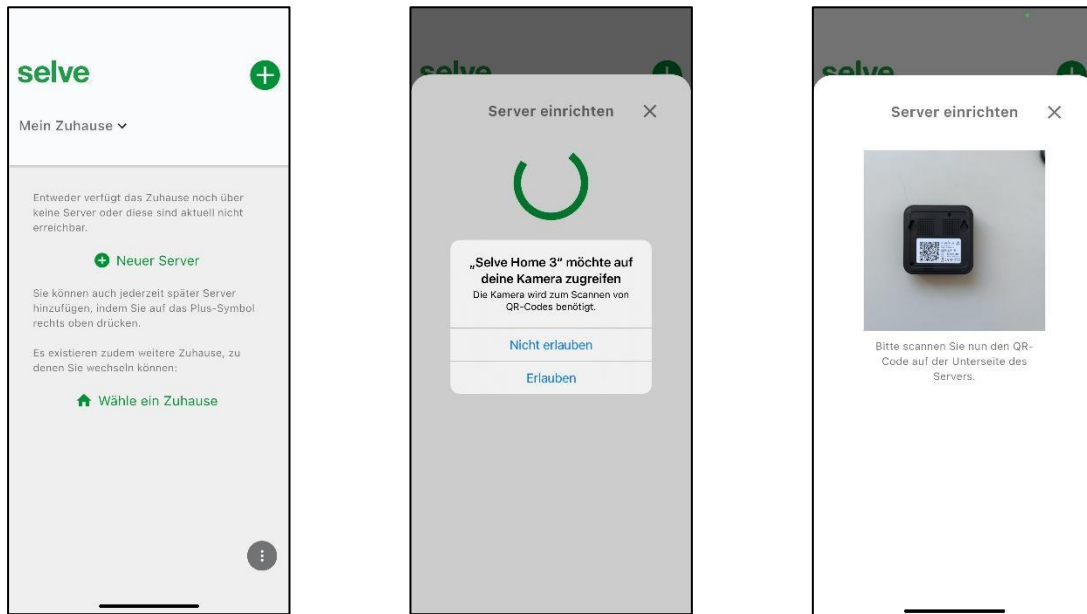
selve

Mein Zuhause

Entweder verfügt das Zuhause noch über keine Server oder diese sind aktuell nicht erreichbar.

Neuer Server

Sie können auch jederzeit später Server hinzufügen, indem Sie auf das Plus-Symbol rechts oben drücken.

Es existieren zudem weitere Zuhause, zu denen Sie wechseln können:

Wähle ein Zuhause

selve

Server einrichten

„Selve Home 3" möchte auf deine Kamera zugreifen

Die Kamera wird zum Scannen von QR-Codes benötigt.

Nicht erlauben

Erlauben

selve

Server einrichten

Bitte scannen Sie nun den QR-Code auf der Unterseite des Servers.